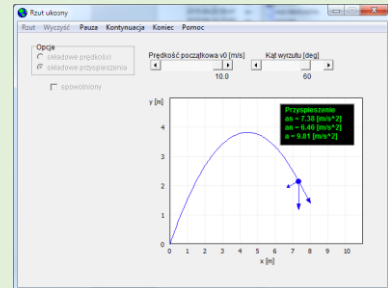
Rzut ukosny

Rzut Wyczyść Pauza Kontynuacja Koniec Pomoc

Opcje
składowe prędkości
składowe przyspieszenia

spowolniony

Prędkość początkowa v0 [m/s]
10.0

Kąt wyrzutu [deg]
60

y [m]

Przyspieszenie
as = 7.38 [m/s^2]
an = 6.46 [m/s^2]
a = 9.81 [m/s^2]

5
4
3
2
1
0

0 1 2 3 4 5 6 7 8 9 10
x [m]